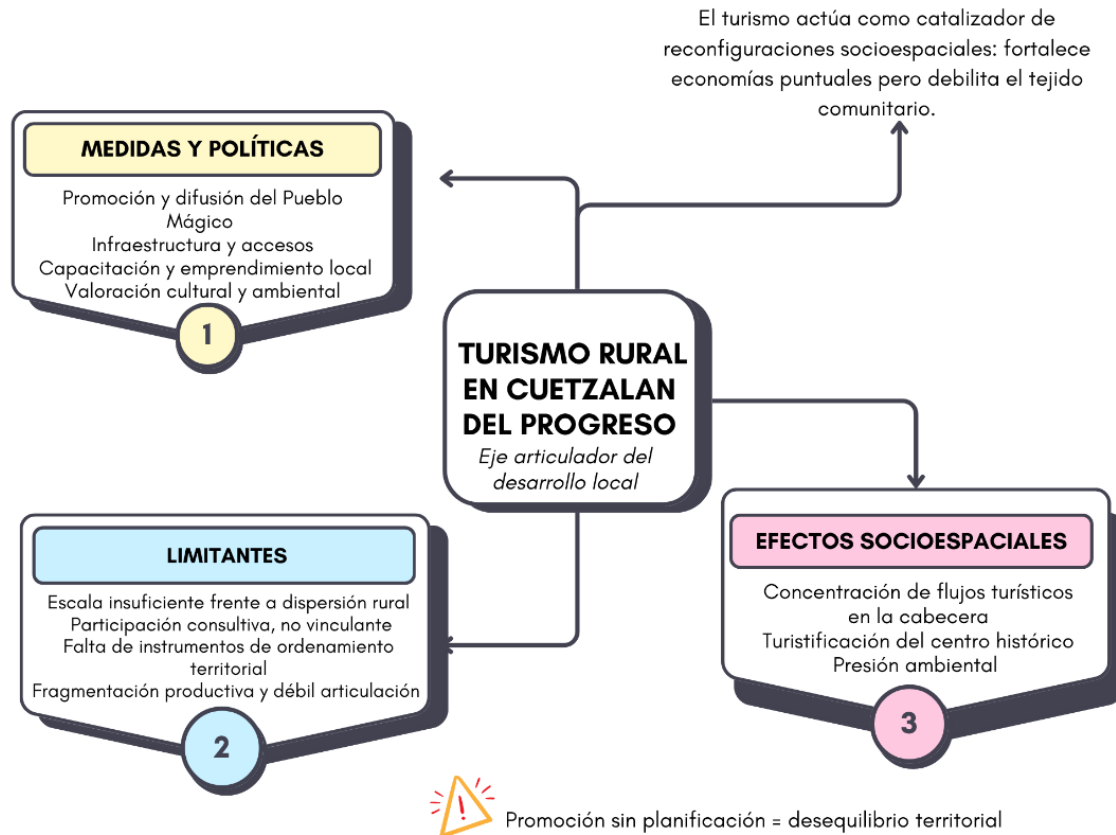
El turismo actúa como catalizador de reconfiguraciones socioespaciales: fortalece economías puntuales pero debilita el tejido comunitario.

MEDIDAS Y POLÍTICAS

Promoción y difusión del Pueblo Mágico
Infraestructura y accesos
Capacitación y emprendimiento local
Valoración cultural y ambiental

1

TURISMO RURAL EN CUETZALAN DEL PROGRESO
Eje articulador del desarrollo local

LIMITANTES

Escala insuficiente frente a dispersión rural
Participación consultiva, no vinculante
Falta de instrumentos de ordenamiento territorial
Fragmentación productiva y débil articulación

2

EFECTOS SOCIOESPACIALES

Concentración de flujos turísticos en la cabecera
Turistificación del centro histórico
Presión ambiental

3

!

Promoción sin planificación = desequilibrio territorial